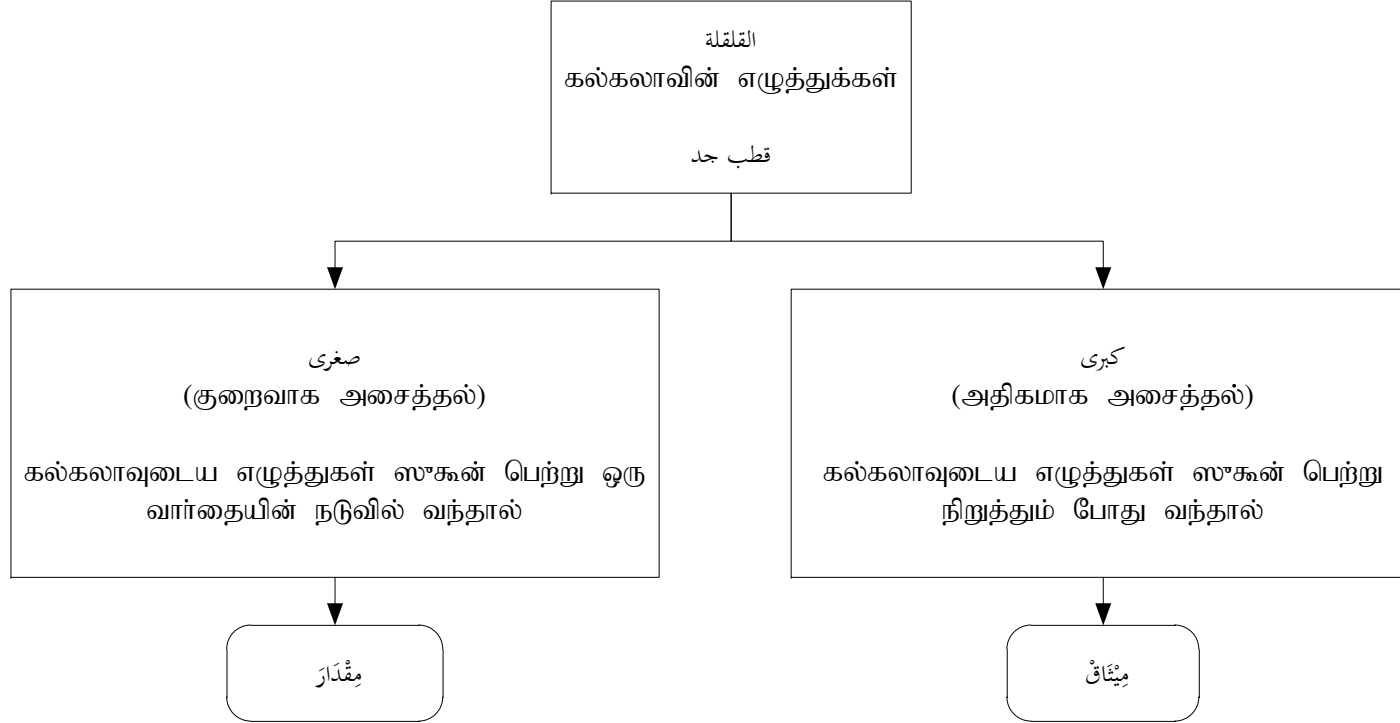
القلقلة
கல்கலாவின் எழுத்துக்கள்

قطب جد

صغرى
(குறைவாக அசைத்தல்)

கல்கலாவுடைய எழுத்துகள் ஸுகூன் பெற்று ஒரு வார்தையின் நடுவில் வந்தால்

مِقْدَارَ

كبرى
(அதிகமாக அசைத்தல்)

கல்கலாவுடைய எழுத்துகள் ஸுகூன் பெற்று நிறுத்தும் போது வந்தால்

مِيْثَاقْ